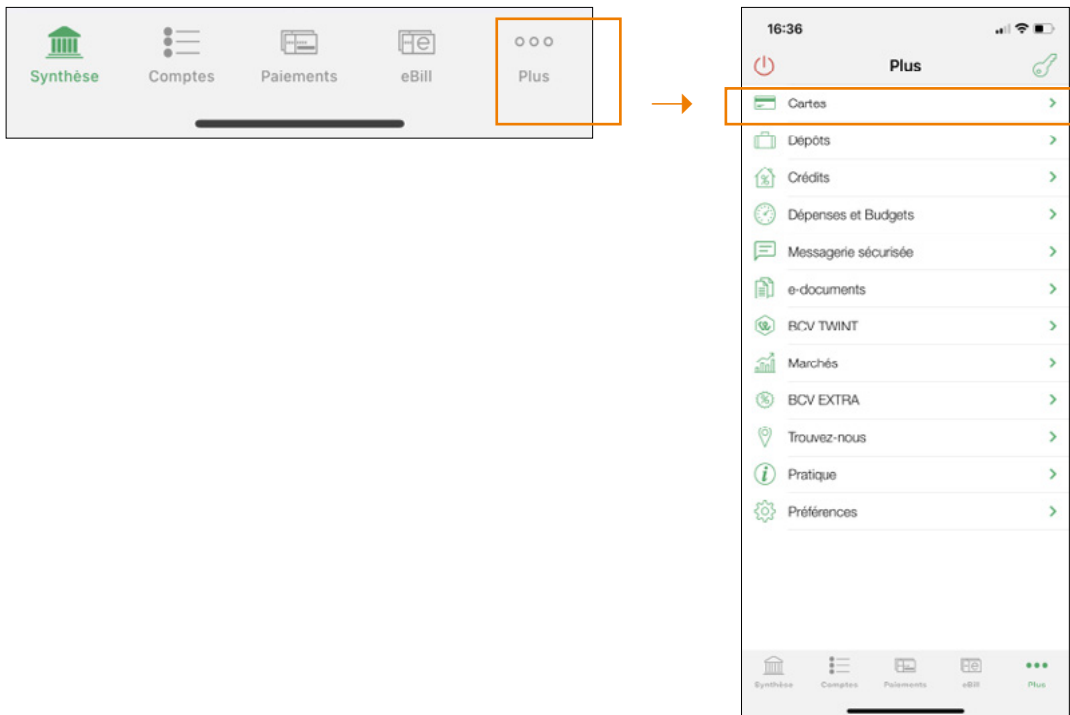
Synthèse Comptes Paiements eBill Plus

16:36

Plus

Cartes
Dépôts
Crédits
Dépenses et Budgets
Messagerie sécurisée
e-documents
BCV TWINT
Marchés
BCV EXTRA
Trouvez-nous
Pratique
Préférences

Synthèse Comptes Paiements eBill Plus